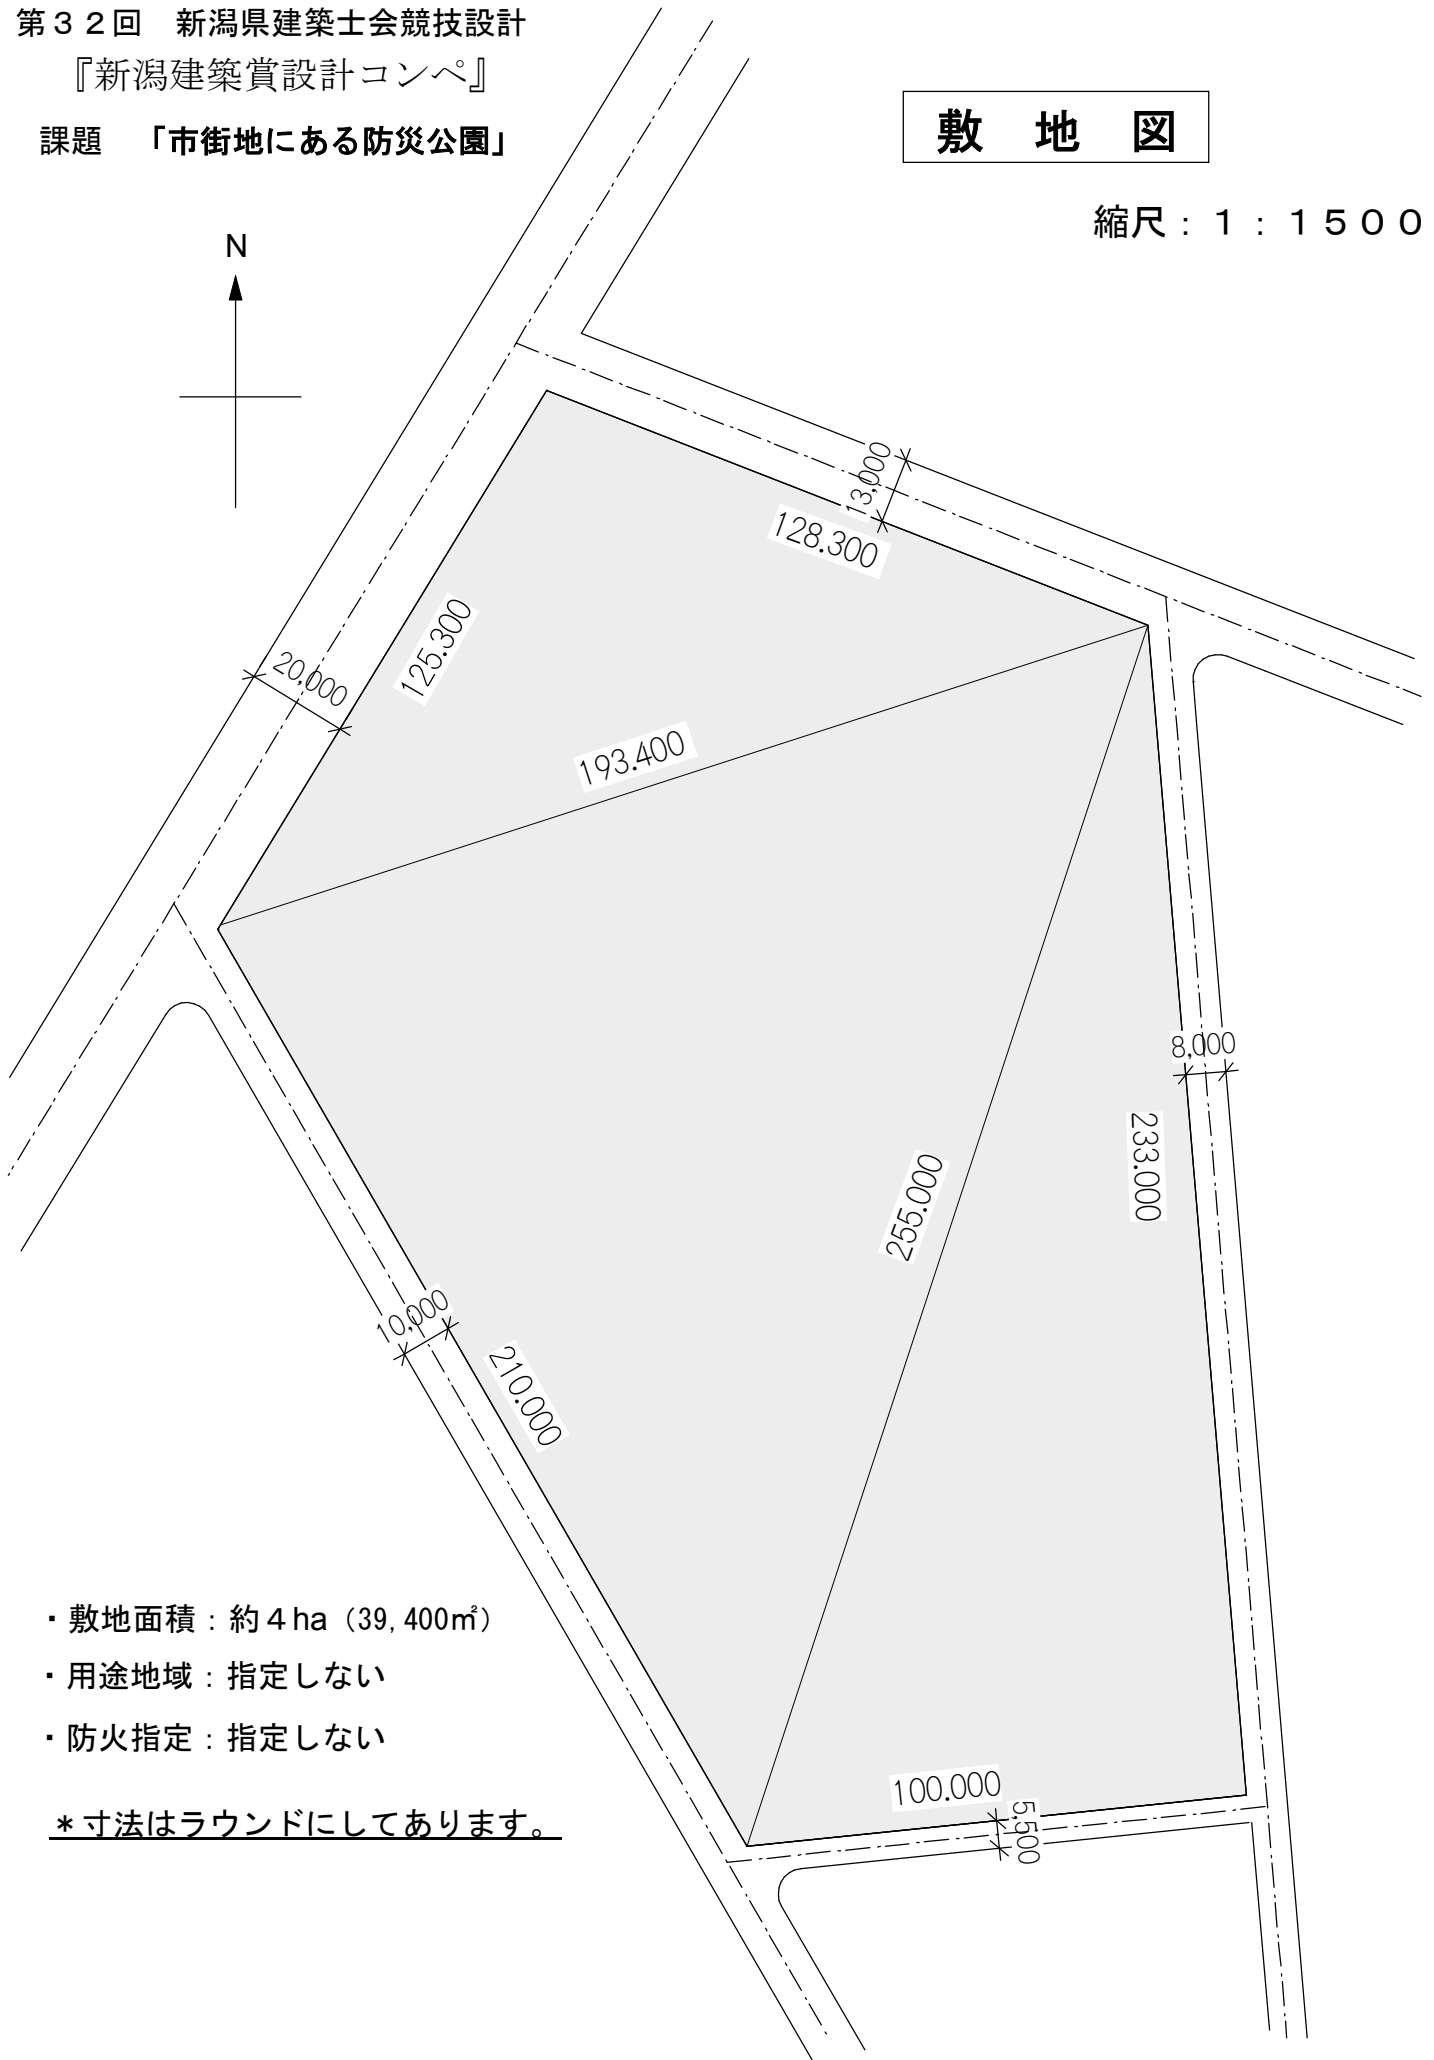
第３２回　新潟県建築士会競技設計

『新潟建築賞設計コンペ』

課題　「市街地にある防災公園」

敷　地　図

縮尺：１：１５００

N

13,000

128.300

125.300

20,000

193.400

8,000

233.000

255.000

10,000

210.000

100.000

5,500

・敷地面積：約４ha（39,400㎡）

・用途地域：指定しない

・防火指定：指定しない

＊寸法はラウンドにしてあります。